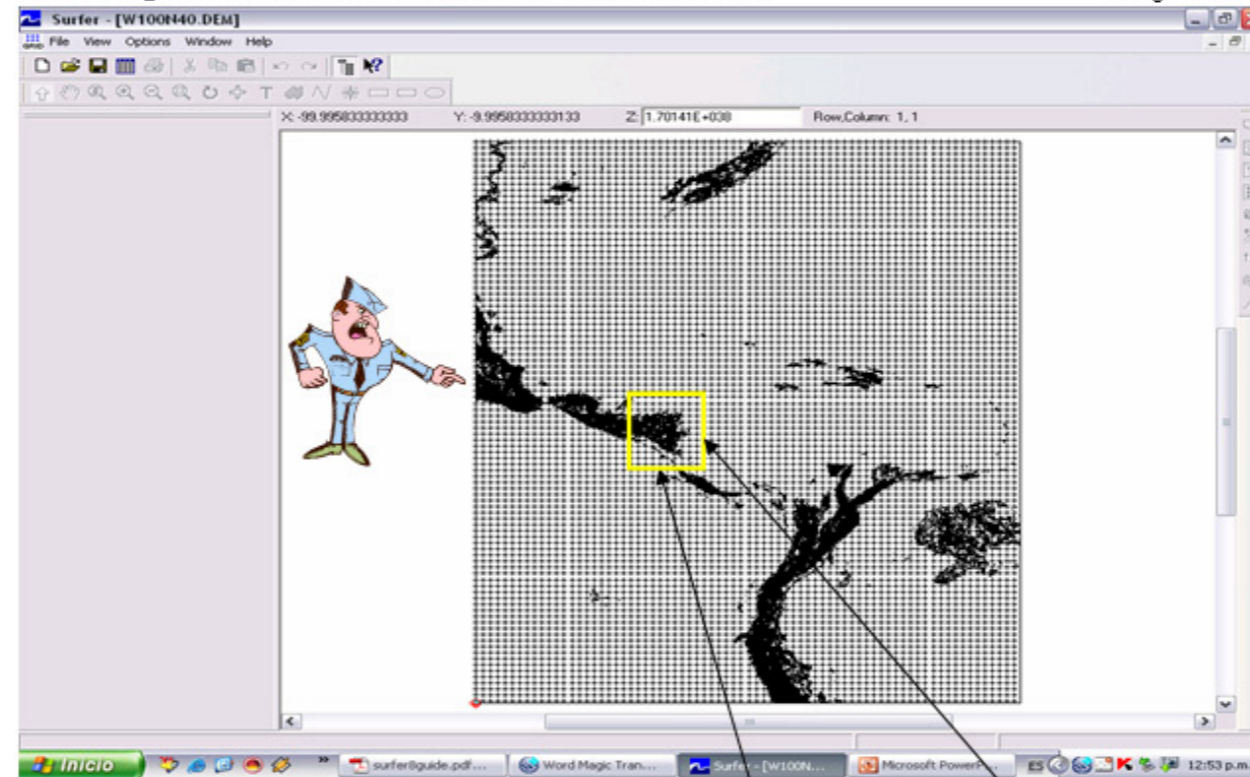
Surfer - [W100N40.DEM]

File View Options Window Help

X: -99.9958333333333 Y: -9.9958333333133 Z: 1.70141E+038 Row,Column: 1, 1

Inicio

surfer8guide.pdf...

Word Magic Tran...

Surfer - [W100N...

Microsoft PowerP...

ES

12:53 p.m.